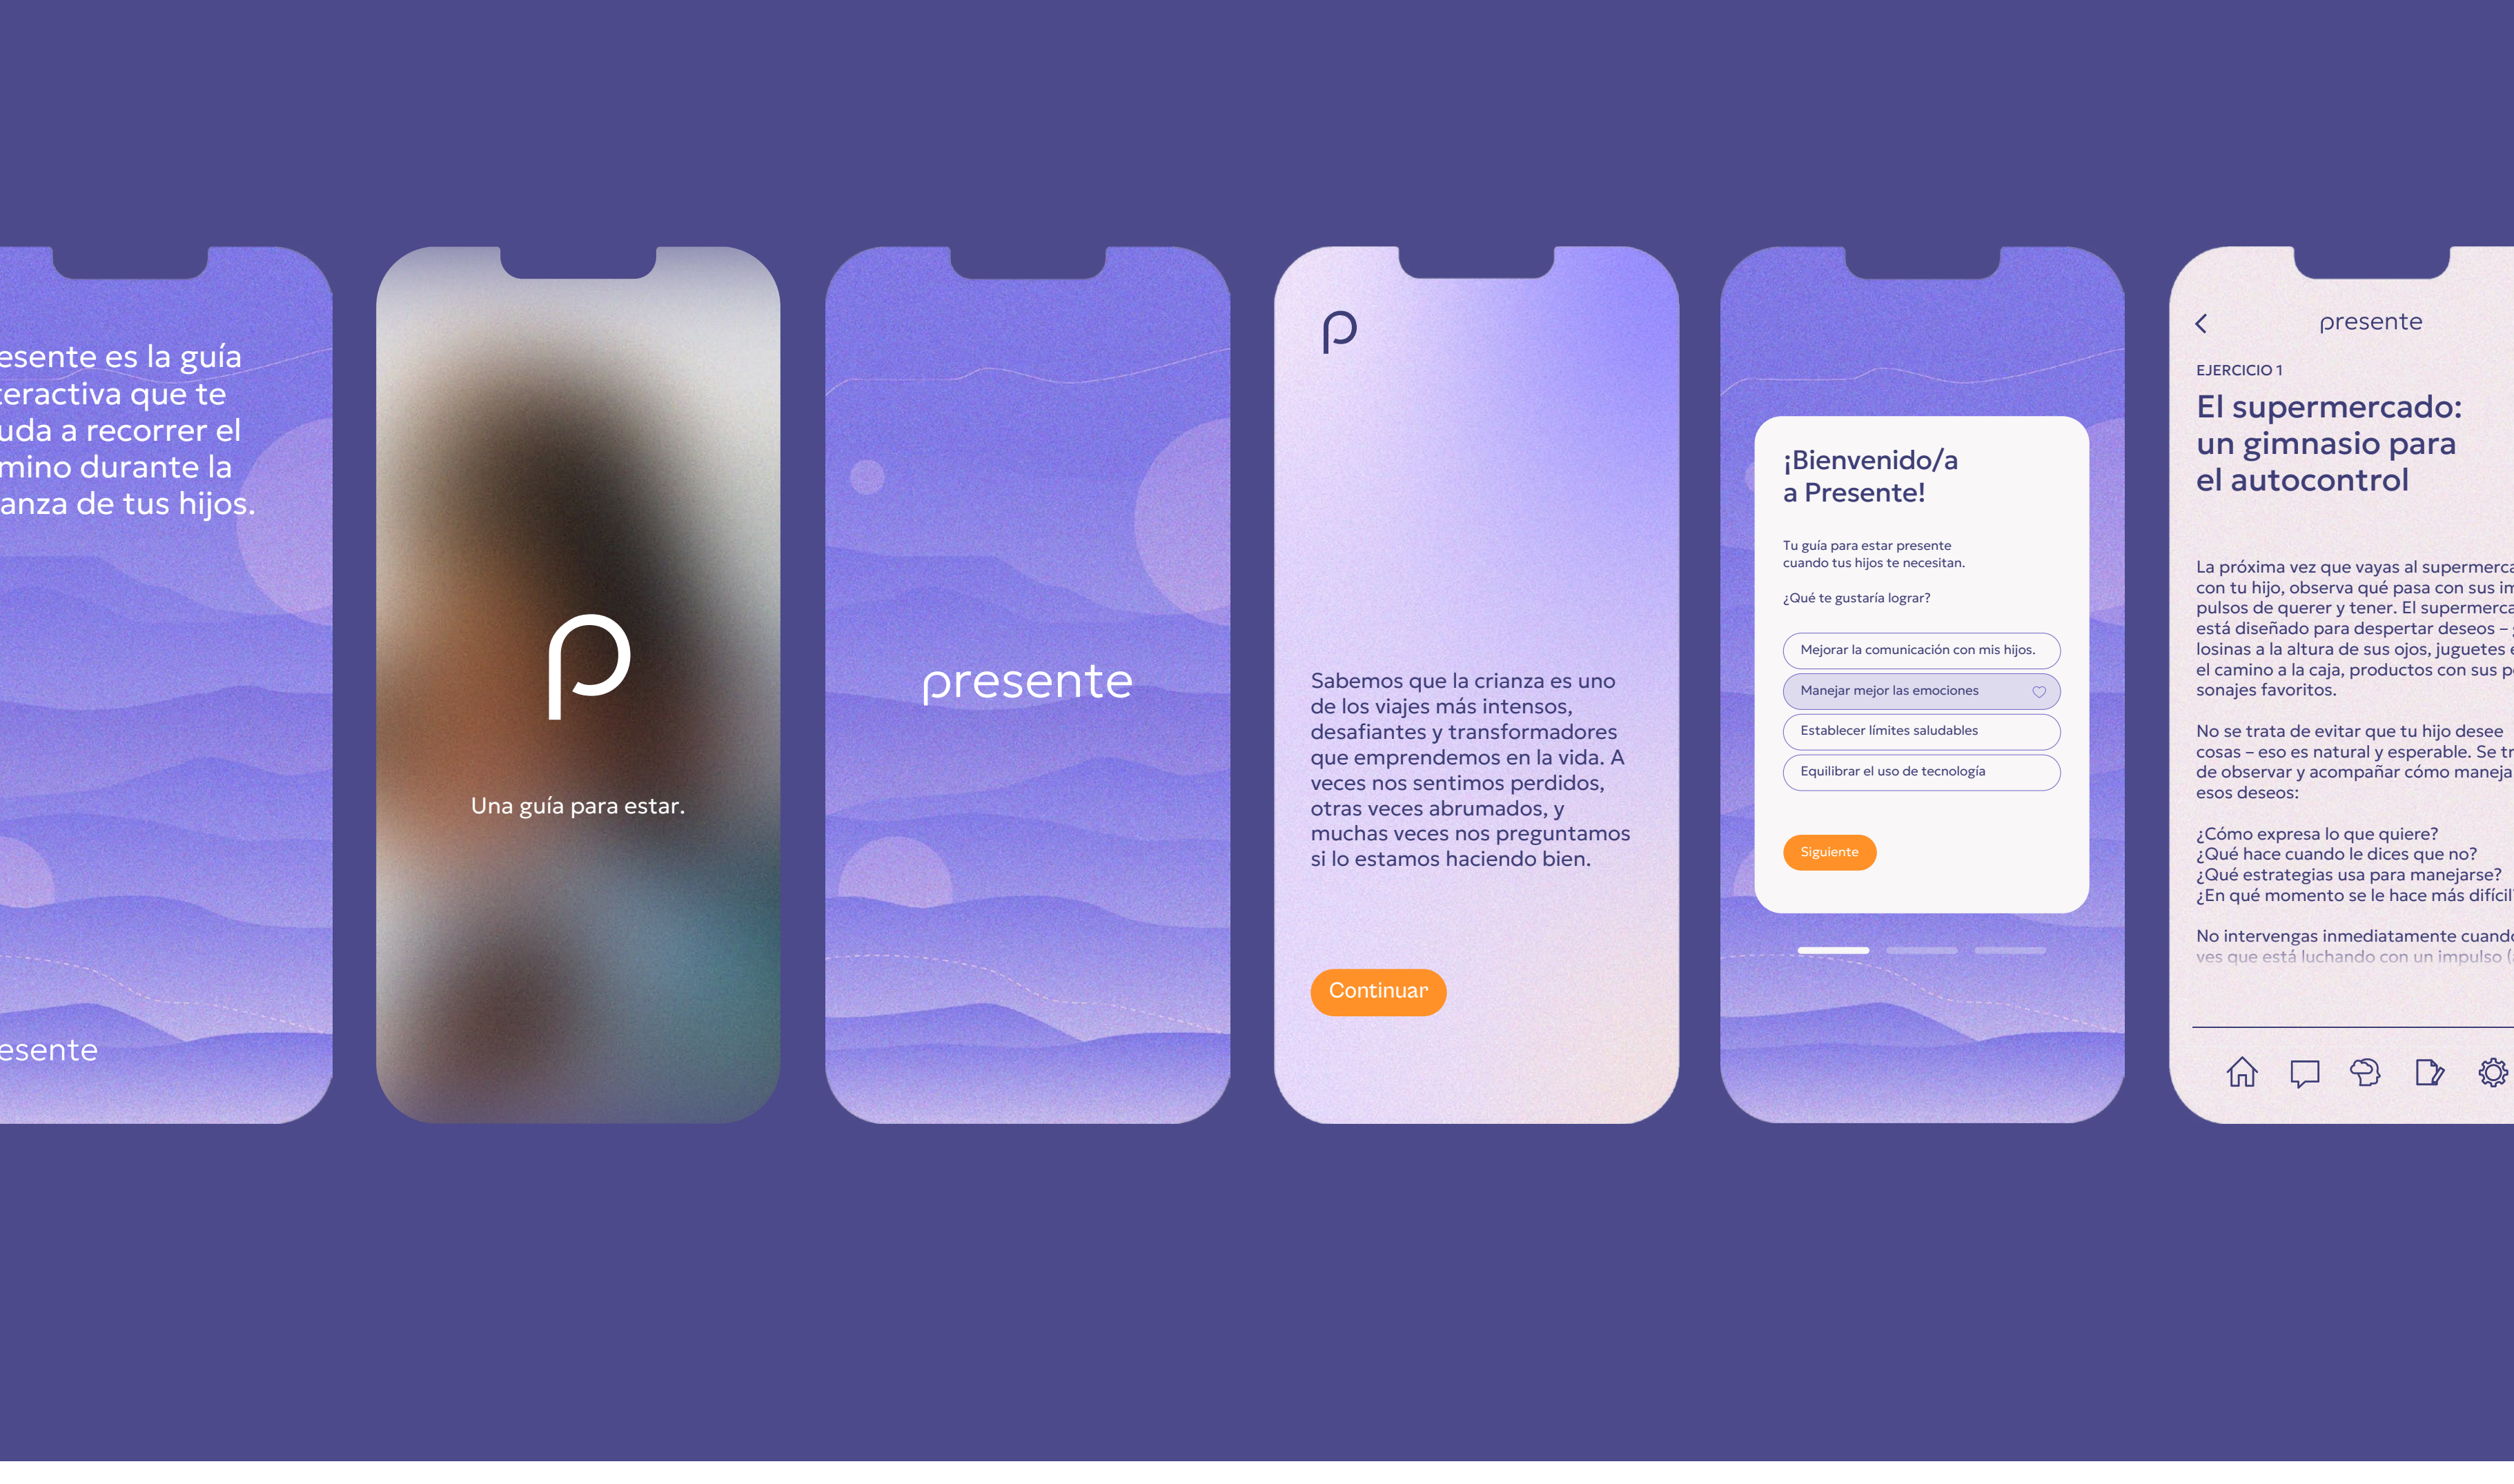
esente es la guía teractiva que te uda a recorrer el mino durante la anza de tus hijos.

esente

Una guía para estar.

presente

Sabemos que la crianza es uno de los viajes más intensos, desafiantes y transformadores que emprendemos en la vida. A veces nos sentimos perdidos, otras veces abrumados, y muchas veces nos preguntamos si lo estamos haciendo bien.

Continuar

¡Bienvenido/a a Presente!

Tu guía para estar presente cuando tus hijos te necesitan.

¿Qué te gustaría lograr?

Mejorar la comunicación con mis hijos.

Manejar mejor las emociones

Establecer límites saludables

Equilibrar el uso de tecnología

Siguiente

presente

EJERCICIO 1

El supermercado: un gimnasio para el autocontrol

La próxima vez que vayas al supermerca con tu hijo, observa qué pasa con sus im pulsos de querer y tener. El supermerca está diseñado para despertar deseos – losinas a la altura de sus ojos, juguetes el camino a la caja, productos con sus p sonajes favoritos.

No se trata de evitar que tu hijo desee cosas – eso es natural y esperable. Se tr de observar y acompañar cómo maneja esos deseos:

¿Cómo expresa lo que quiere?
¿Qué hace cuando le dices que no?
¿Qué estrategias usa para manejarse?
¿En qué momento se le hace más difícil

No intervengas inmediatamente cuand ves que está luchando con un impulso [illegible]